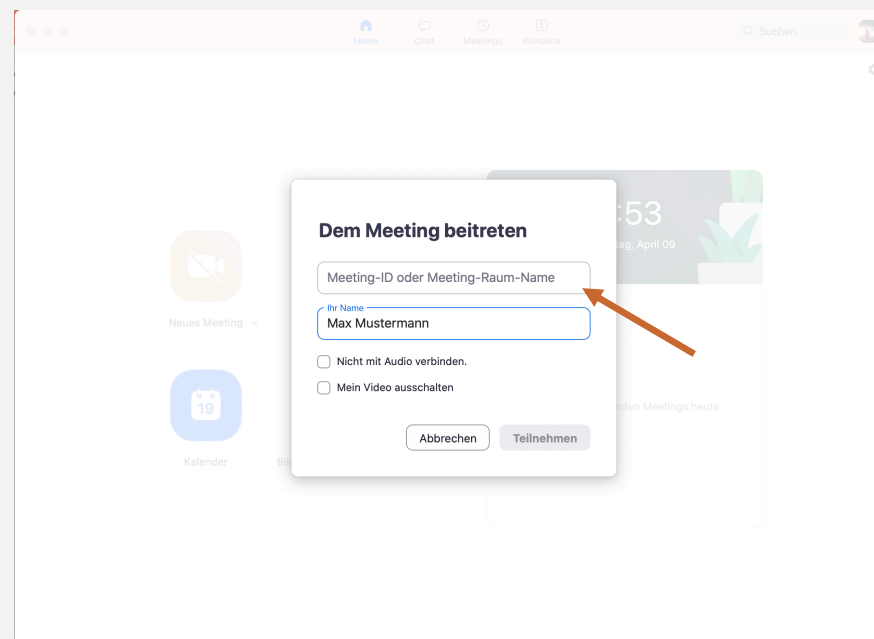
Home Chat Meetings Kontakte

Suchen

:53
ag, April 09

Neues Meeting

19

Kalender

Bi

nden Meetings heute

Dem Meeting beitreten

Meeting-ID oder Meeting-Raum-Name

Ihr Name
Max Mustermann

Nicht mit Audio verbinden.

Mein Video ausschalten

Abbrechen

Teilnehmen